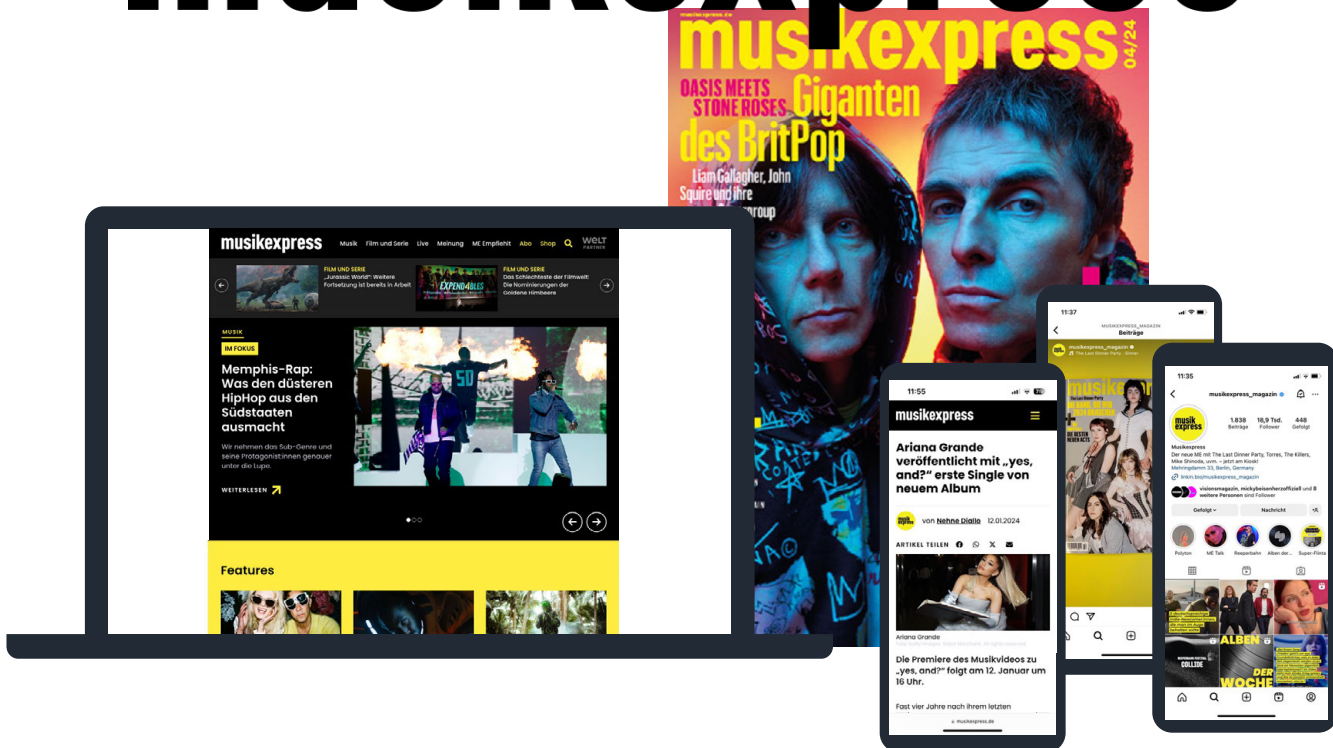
musikexpress

musikexpress.de
musikexpress 04/24
OASIS MEETS STONE ROSES
Giganten des BritPop
Liam Gallagher, John Squire und ihre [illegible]group

musikexpress Musik Film und Serie Live Meinung ME Empfiehlt Abo Shop WELT PARTNER

FILM UND SERIE
„Jurassic World“: Weitere Fortsetzung ist bereits in Arbeit

FILM UND SERIE
Das Schlechteste der Filmwelt: Die Nominierungen der Goldene Himbeere

MUSIK
IM FOKUS
Memphis-Rap: Was den düsteren HipHop aus den Südstaaten ausmacht
Wir nehmen das Sub-Genre und seine Protagonist:innen genauer unter die Lupe.
WEITERLESEN

Features

11:55
musikexpress
Ariana Grande veröffentlicht mit „yes, and?“ erste Single von neuem Album
von Nehne Diallo 12.01.2024
ARTIKEL TEILEN
Ariana Grande
Die Premiere des Musikvideos zu „yes, and?“ folgt am 12. Januar um 16 Uhr.
Fast vier Jahre nach ihrem letzten
musikexpress.de

11:37
MUSIKEXPRESS_MAGAZIN
Beiträge
musikexpress_magazin
The Last Dinner Party · Sinner

11:35
musikexpress_magazin
1.838 Beiträge 18,9 Tsd. Follower 448 Gefolgt
Musikexpress
Der neue ME mit The Last Dinner Party, Torres, The Killers, Mike Shinoda, uvm. – jetzt am Kiosk!
Mehringdamm 33, Berlin, Germany
linkin.bio/musikexpress_magazin
visionsmagazin, mickybeisenherzoffiziell und 8 weitere Personen sind Follower
Gefolgt Nachricht
Polyton ME Talk Reeperbahn Alben der... Super-Filme
ALBEN DER WOCHE
COLLIDE